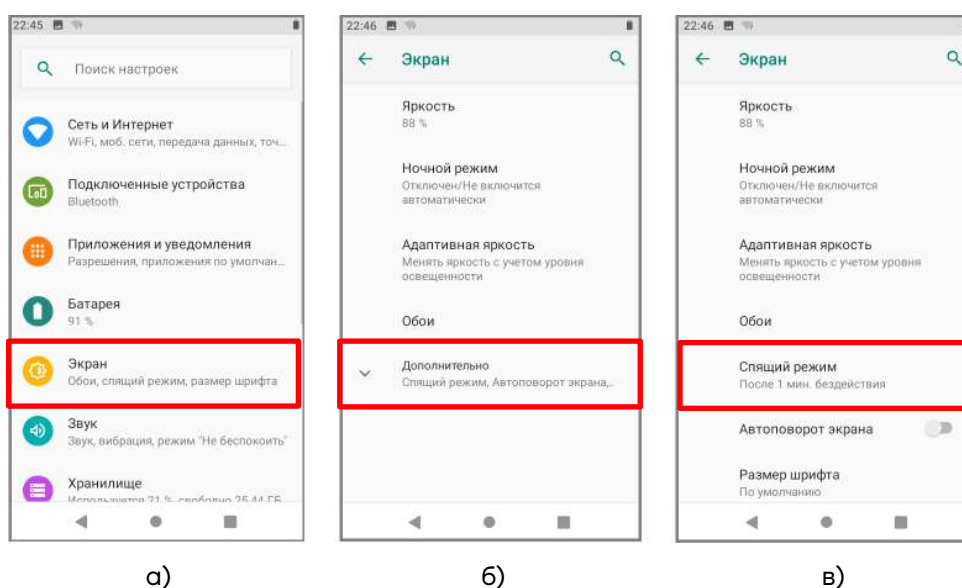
22:45

Поиск настроек

Сеть и Интернет
Wi-Fi, моб. сети, передача данных, точ...

Подключенные устройства
Bluetooth

Приложения и уведомления
Разрешения, приложения по умолчан...

Батарея
91 %

Экран
Обои, спящий режим, размер шрифта

Звук
Звук, вибрация, режим "Не беспокоить"

Хранилище
Используется 21 %, свободно 25,44 ГБ

а)

22:46

Экран

Яркость
88 %

Ночной режим
Отключен/Не включится автоматически

Адаптивная яркость
Менять яркость с учетом уровня освещенности

Обои

Дополнительно
Спящий режим, Автоповорот экрана,..

б)

22:46

Экран

Яркость
88 %

Ночной режим
Отключен/Не включится автоматически

Адаптивная яркость
Менять яркость с учетом уровня освещенности

Обои

Спящий режим
После 1 мин. бездействия

Автоповорот экрана

Размер шрифта
По умолчанию

в)